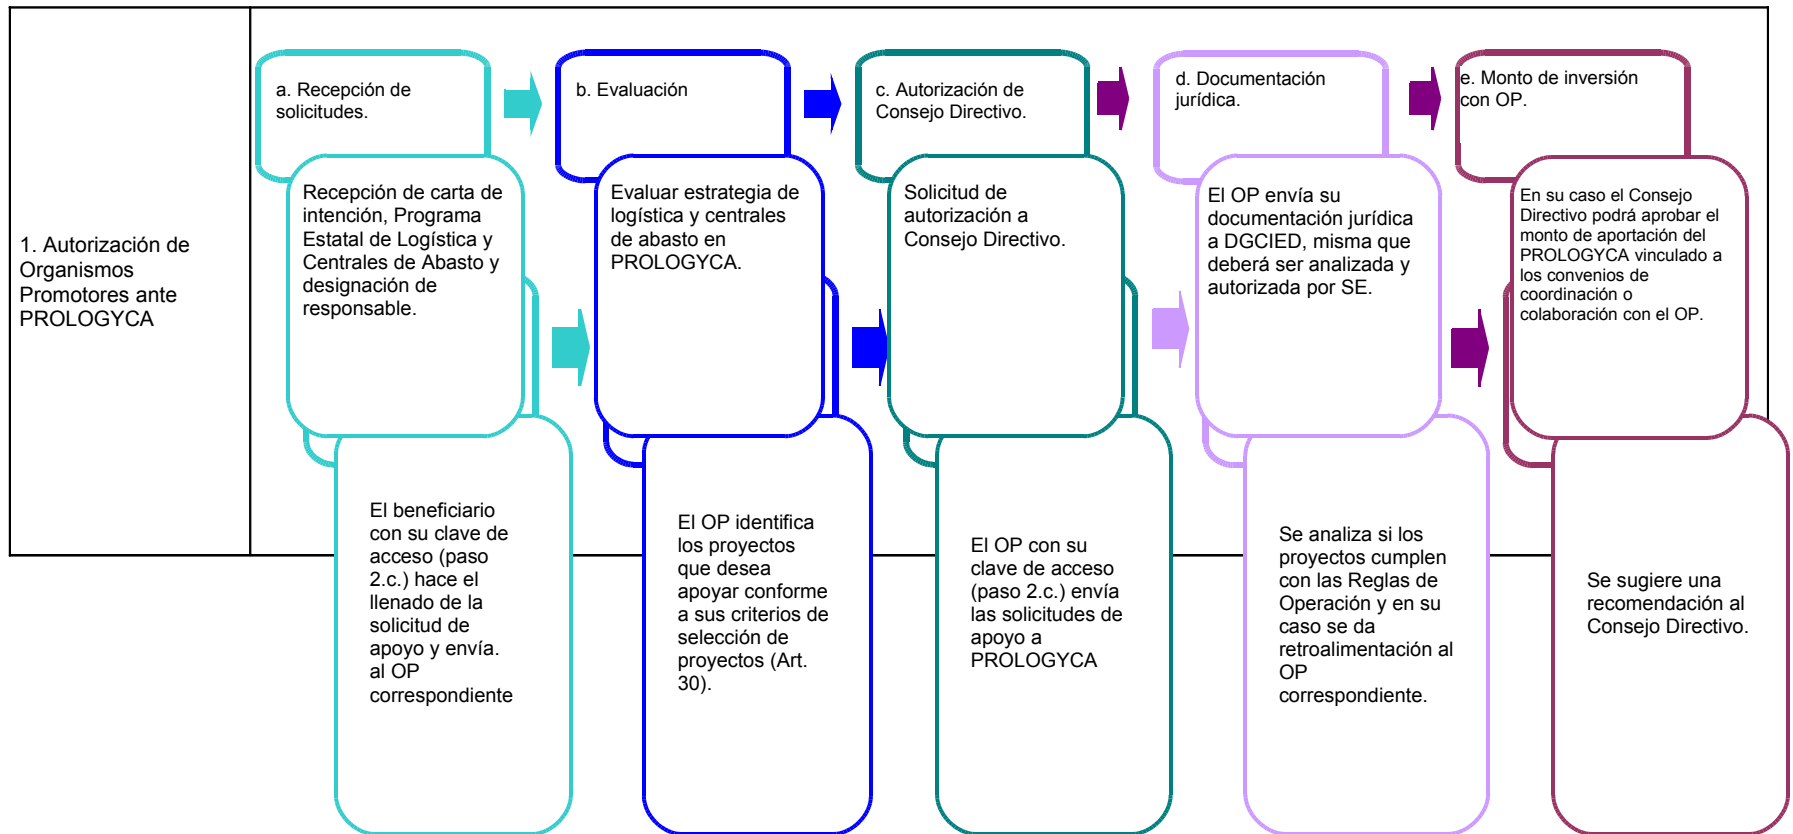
1. Autorización de Organismos Promotores ante PROLOGYCA

a. Recepción de solicitudes.

Recepción de carta de intención, Programa Estatal de Logística y Centrales de Abasto y designación de responsable.

El beneficiario con su clave de acceso (paso 2.c.) hace el llenado de la solicitud de apoyo y envía. al OP correspondiente

b. Evaluación

Evaluar estrategia de logística y centrales de abasto en PROLOGYCA.

El OP identifica los proyectos que desea apoyar conforme a sus criterios de selección de proyectos (Art. 30).

c. Autorización de Consejo Directivo.

Solicitud de autorización a Consejo Directivo.

El OP con su clave de acceso (paso 2.c.) envía las solicitudes de apoyo a PROLOGYCA

d. Documentación jurídica.

El OP envía su documentación jurídica a DGCIED, misma que deberá ser analizada y autorizada por SE.

Se analiza si los proyectos cumplen con las Reglas de Operación y en su caso se da retroalimentación al OP correspondiente.

e. Monto de inversión con OP.

En su caso el Consejo Directivo podrá aprobar el monto de aportación del PROLOGYCA vinculado a los convenios de coordinación o colaboración con el OP.

Se sugiere una recomendación al Consejo Directivo.